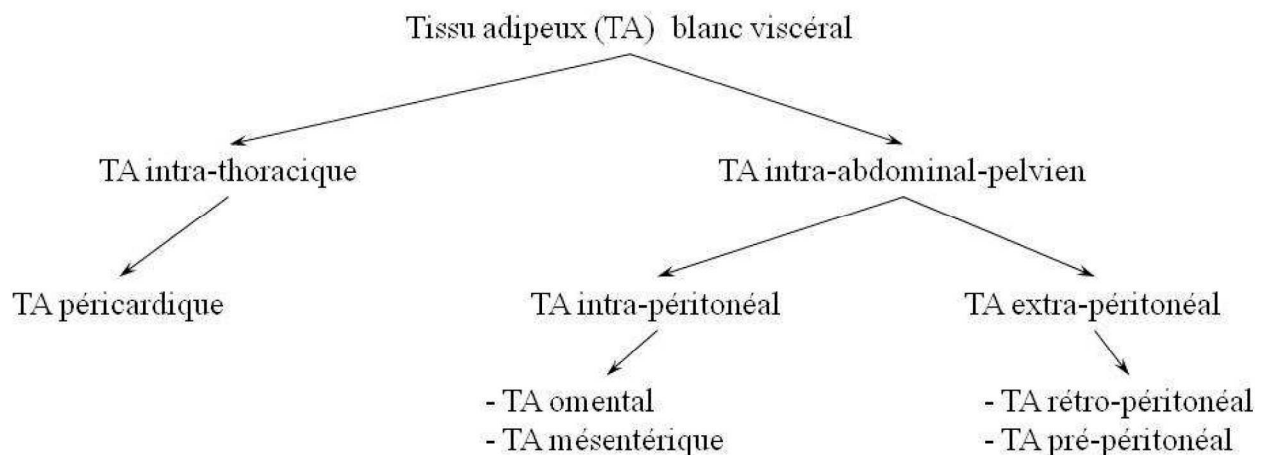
Tissu adipeux (TA) blanc viscéral

TA intra-thoracique

TA intra-abdominal-pelvien

TA péricardique

TA intra-péritonéal

TA extra-péritonéal

- TA omental
- TA mésentérique

- TA rétro-péritonéal
- TA pré-péritonéal